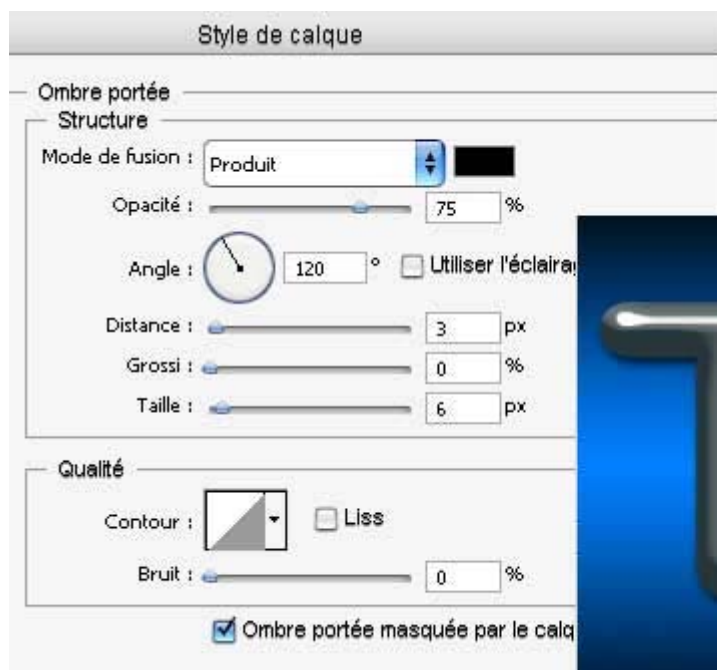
Style de calque

Ombre portée

Structure

Mode de fusion : Produit

Opacité : 75 %

Angle : 120 ° Utiliser l'éclaira

Distance : 3 px

Grossi : 0 %

Taille : 6 px

Qualité

Contour : Liss

Bruit : 0 %

Ombre portée masquée par le calq